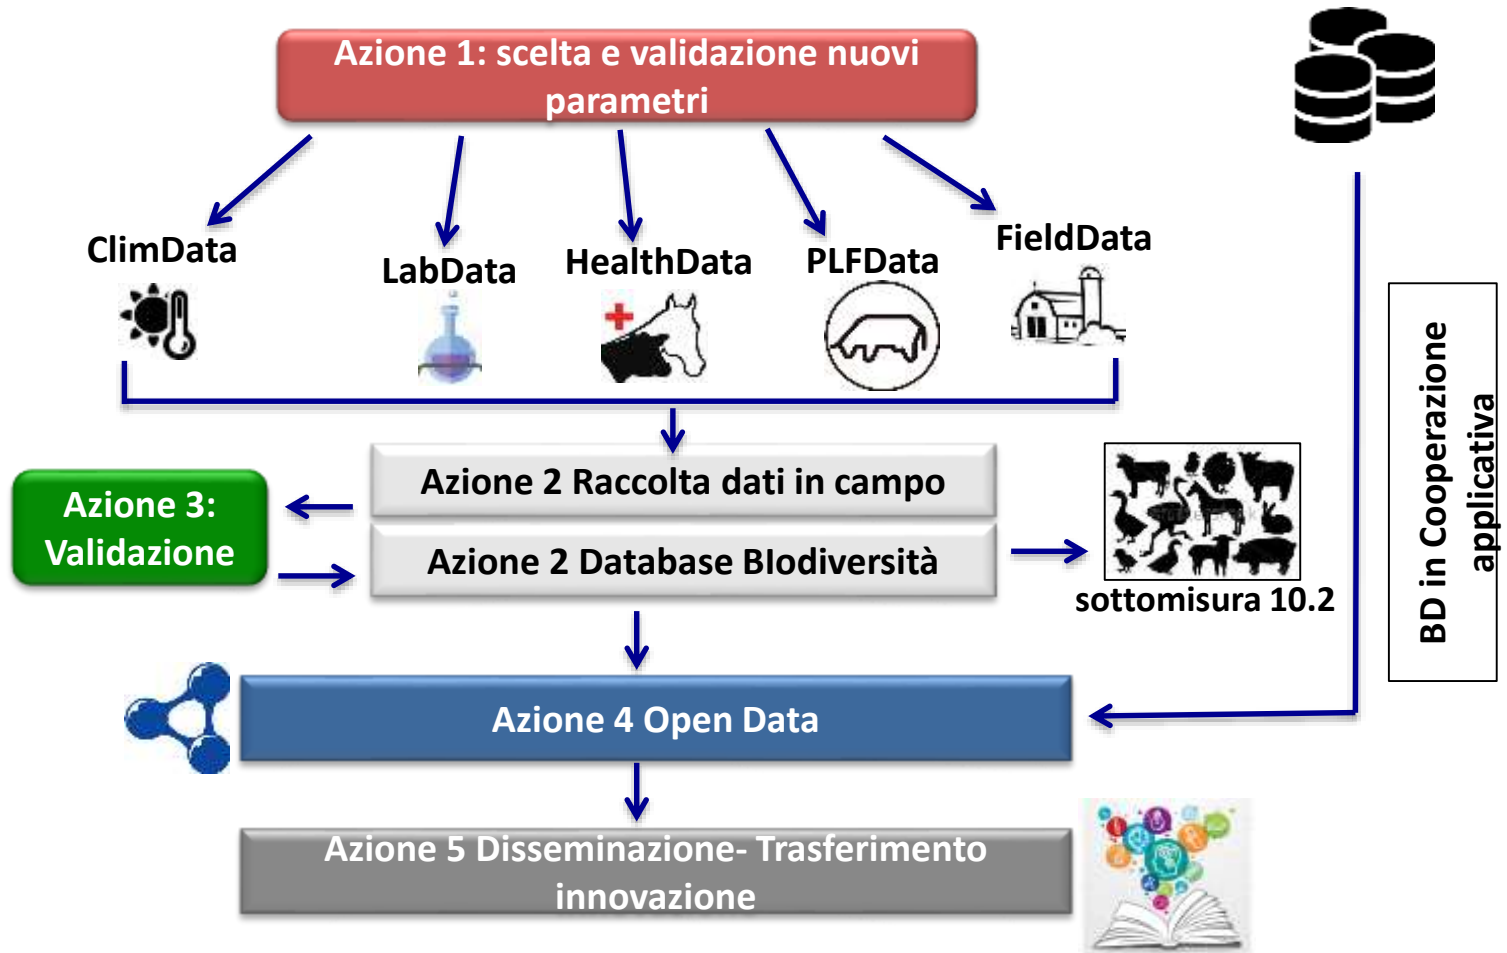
Azione 1: scelta e validazione nuovi parametri

ClimData

LabData

HealthData

PLFData

FieldData

BD in Cooperazione applicativa

Azione 3: Validazione

Azione 2 Raccolta dati in campo

Azione 2 Database BIodiversità

sottomisura 10.2

Azione 4 Open Data

Azione 5 Disseminazione- Trasferimento innovazione